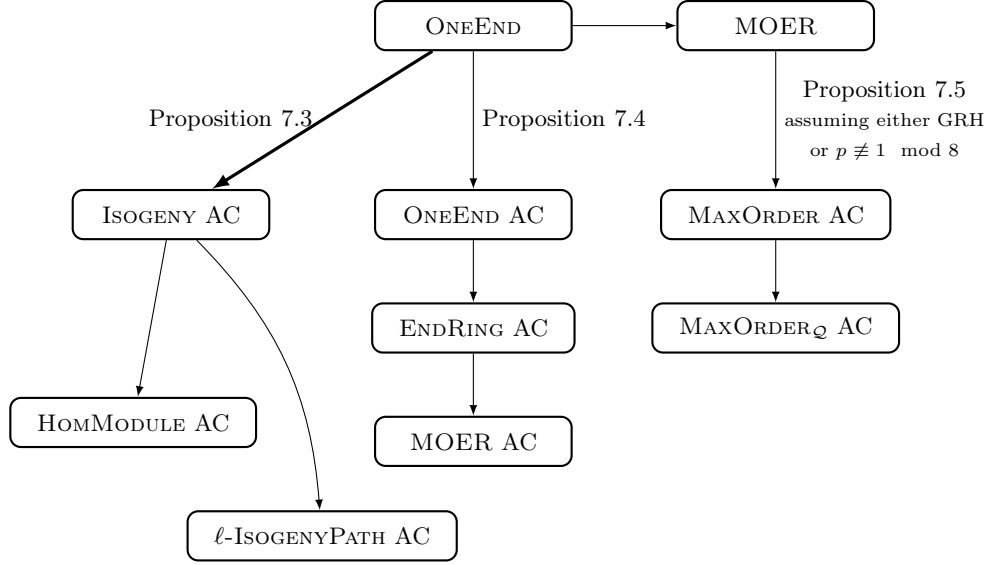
OneEnd

MOER

Proposition 7.3

Proposition 7.4

Proposition 7.5
assuming either GRH
or $p \not\equiv 1 \mod 8$

Isogeny AC

OneEnd AC

MaxOrder AC

EndRing AC

$\text{MaxOrder}_{\mathcal{Q}}$ AC

HomModule AC

MOER AC

$\ell$-IsogenyPath AC